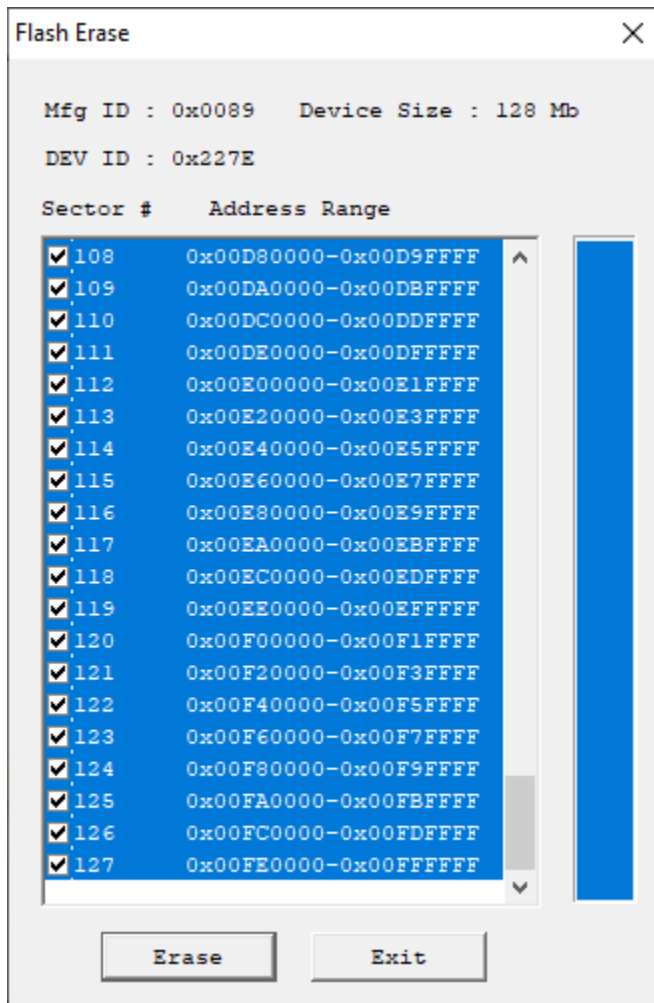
Flash Erase

Mfg ID : 0x0089   Device Size : 128 Mb

DEV ID : 0x227E

Sector #   Address Range

| | |
|---|---|
| 108 | 0x00D80000-0x00D9FFFF |
| 109 | 0x00DA0000-0x00DBFFFF |
| 110 | 0x00DC0000-0x00DDFFFF |
| 111 | 0x00DE0000-0x00DFFFFF |
| 112 | 0x00E00000-0x00E1FFFF |
| 113 | 0x00E20000-0x00E3FFFF |
| 114 | 0x00E40000-0x00E5FFFF |
| 115 | 0x00E60000-0x00E7FFFF |
| 116 | 0x00E80000-0x00E9FFFF |
| 117 | 0x00EA0000-0x00EBFFFF |
| 118 | 0x00EC0000-0x00EDFFFF |
| 119 | 0x00EE0000-0x00EFFFFF |
| 120 | 0x00F00000-0x00F1FFFF |
| 121 | 0x00F20000-0x00F3FFFF |
| 122 | 0x00F40000-0x00F5FFFF |
| 123 | 0x00F60000-0x00F7FFFF |
| 124 | 0x00F80000-0x00F9FFFF |
| 125 | 0x00FA0000-0x00FBFFFF |
| 126 | 0x00FC0000-0x00FDFFFF |
| 127 | 0x00FE0000-0x00FFFFFF |

Erase   Exit